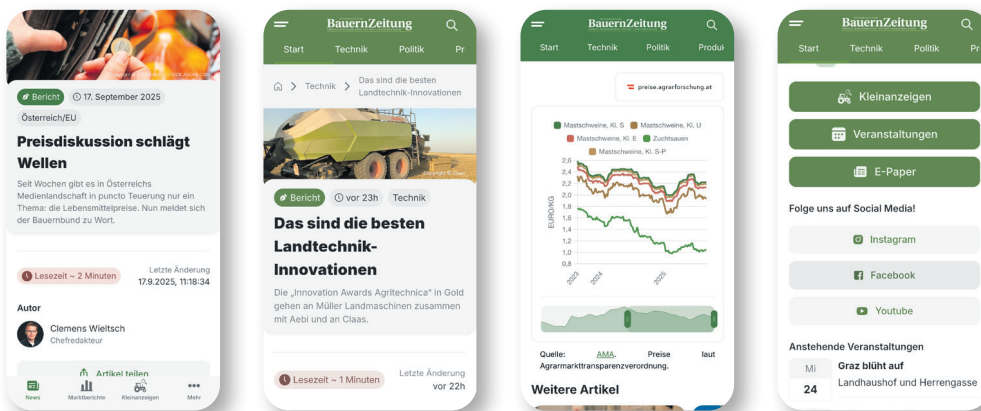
Bericht 17. September 2025

Österreich/EU

Preisdiskussion schlägt Wellen

Seit Wochen gibt es in Österreichs Medienlandschaft in puncto Teuerung nur ein Thema: die Lebensmittelpreise. Nun meldet sich der Bauernbund zu Wort.

Lesezeit ~ 2 Minuten

Letzte Änderung 17.9.2025, 11:18:34

Autor

Clemens Wieltsch
Chefredakteur

Artikel teilen

News Marktberichte Kleinanzeigen Mehr

BauernZeitung

Start Technik Politik Pr

Technik > Das sind die besten Landtechnik-Innovationen

Bericht vor 23h Technik

Das sind die besten Landtechnik-Innovationen

Die „Innovation Awards Agritechnica" in Gold gehen an Müller Landmaschinen zusammen mit Aebi und an Claas.

Lesezeit ~ 1 Minuten

Letzte Änderung vor 22h

BauernZeitung

Start Technik Politik Produ

preise.agrarforschung.at

Mastschweine, Kl. S Mastschweine, Kl. U Mastschweine, Kl. E Zuchtsauen Mastschweine, Kl. S-P

2,6 2,4 2,2 2,0 1,8 1,6 1,4 1,2 1,0 0,8

EURO/KG

2023 2024 2025

Quelle: AMA. Preise laut Agrarmarkttransparenzverordnung.

Weitere Artikel

BauernZeitung

Start Technik Politik Pr

Kleinanzeigen

Veranstaltungen

E-Paper

Folge uns auf Social Media!

Instagram

Facebook

Youtube

Anstehende Veranstaltungen

Mi 24 Graz blüht auf
Landhaushof und Herrengasse